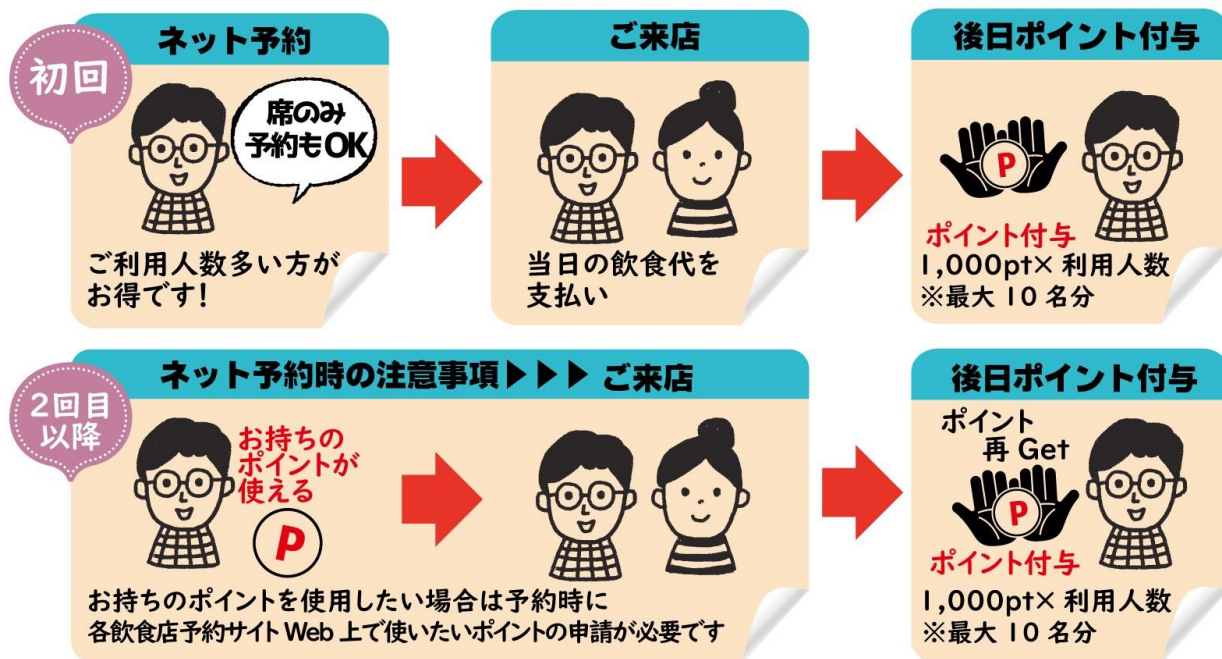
初回

ネット予約

席のみ予約もOK

ご利用人数多い方がお得です！

ご来店

当日の飲食代を支払い

後日ポイント付与

P

ポイント付与
1,000pt× 利用人数
※最大 10 名分

2回目以降

ネット予約時の注意事項▶▶▶ ご来店

お持ちのポイントが使える

P

お持ちのポイントを使用したい場合は予約時に
各飲食店予約サイト Web 上で使いたいポイントの申請が必要です

後日ポイント付与

ポイント再 Get

P

ポイント付与

1,000pt× 利用人数
※最大 10 名分